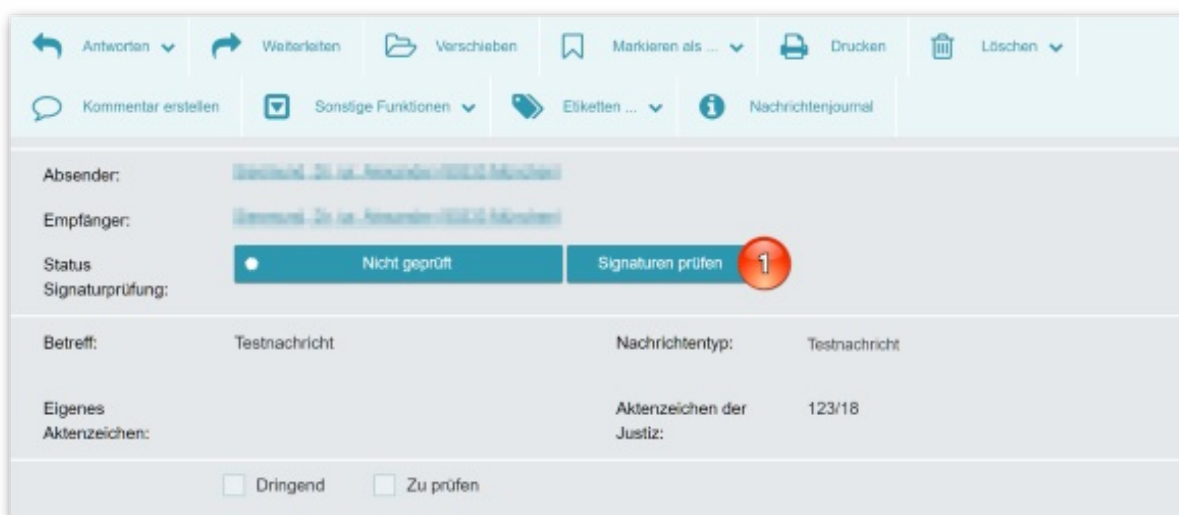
Antworten Weiterleiten Verschieben Markieren als ... Drucken Löschen

Kommentar erstellen Sonstige Funktionen Etiketten ... Nachrichtenjournal

Absender: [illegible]

Empfänger: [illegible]

Status Signaturprüfung: Nicht geprüft Signaturen prüfen 1

Betreff: Testnachricht

Nachrichtentyp: Testnachricht

Eigenes Aktenzeichen:

Aktenzeichen der Justiz: 123/18

Dringend Zu prüfen